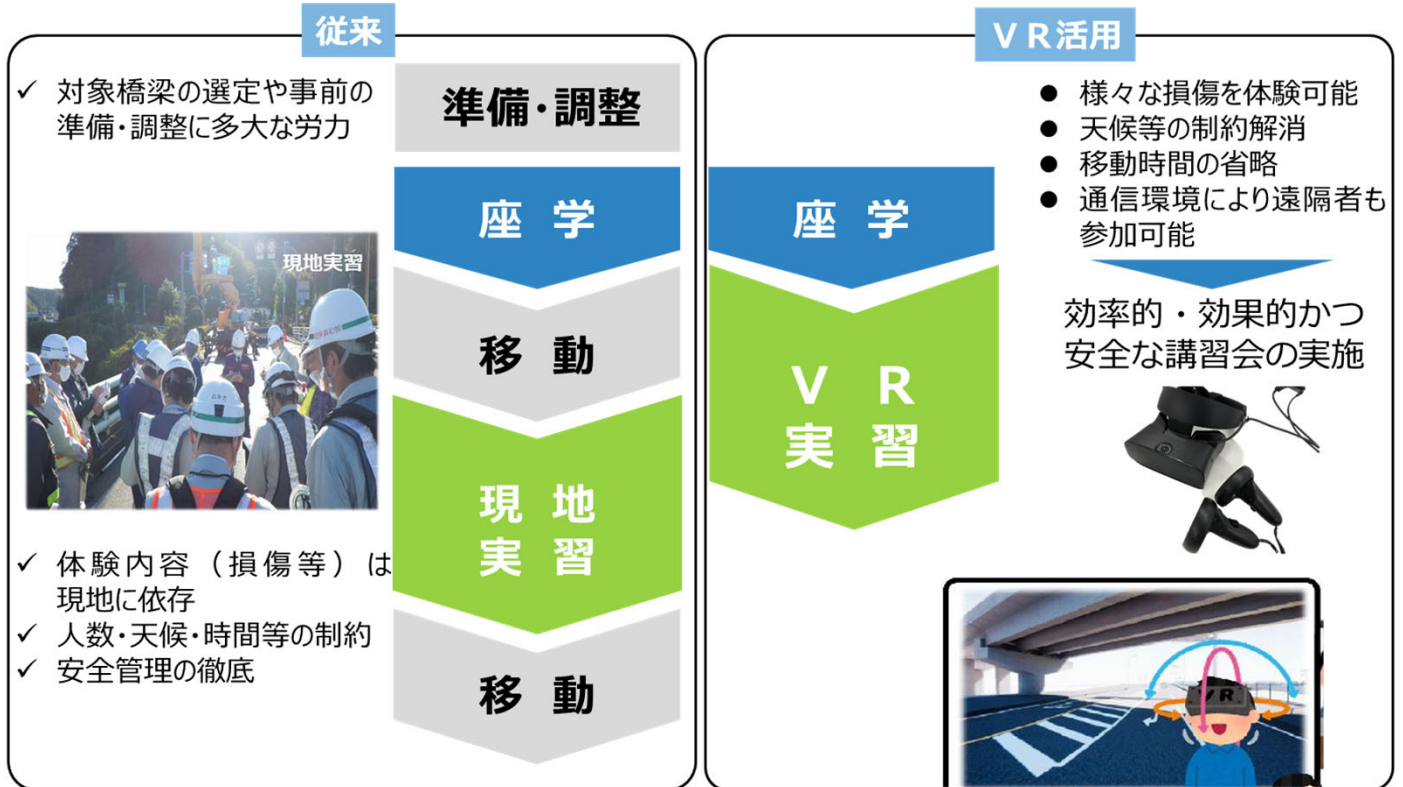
従来

✓ 対象橋梁の選定や事前の準備・調整に多大な労力

現地実習

✓ 体験内容（損傷等）は現地に依存
✓ 人数・天候・時間等の制約
✓ 安全管理の徹底

準備・調整

座 学

移 動

現 地
実 習

移 動

ＶＲ活用

座 学

Ｖ Ｒ
実 習

● 様々な損傷を体験可能
● 天候等の制約解消
● 移動時間の省略
● 通信環境により遠隔者も参加可能

効率的・効果的かつ安全な講習会の実施

VR